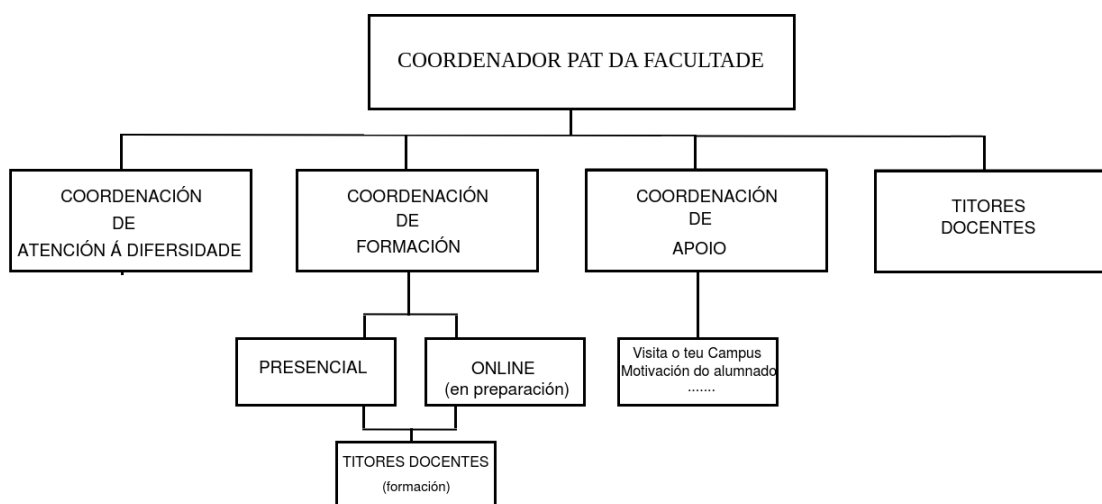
COORDENADOR PAT DA FACULTADE

COORDENACIÓN DE ATENCIÓN Á DIFERSIDADE

COORDENACIÓN DE FORMACIÓN

COORDENACIÓN DE APOIO

TITORES DOCENTES

PRESENCIAL

ONLINE (en preparación)

Visita o teu Campus
Motivación do alumnado
.......

TITORES DOCENTES
(formación)